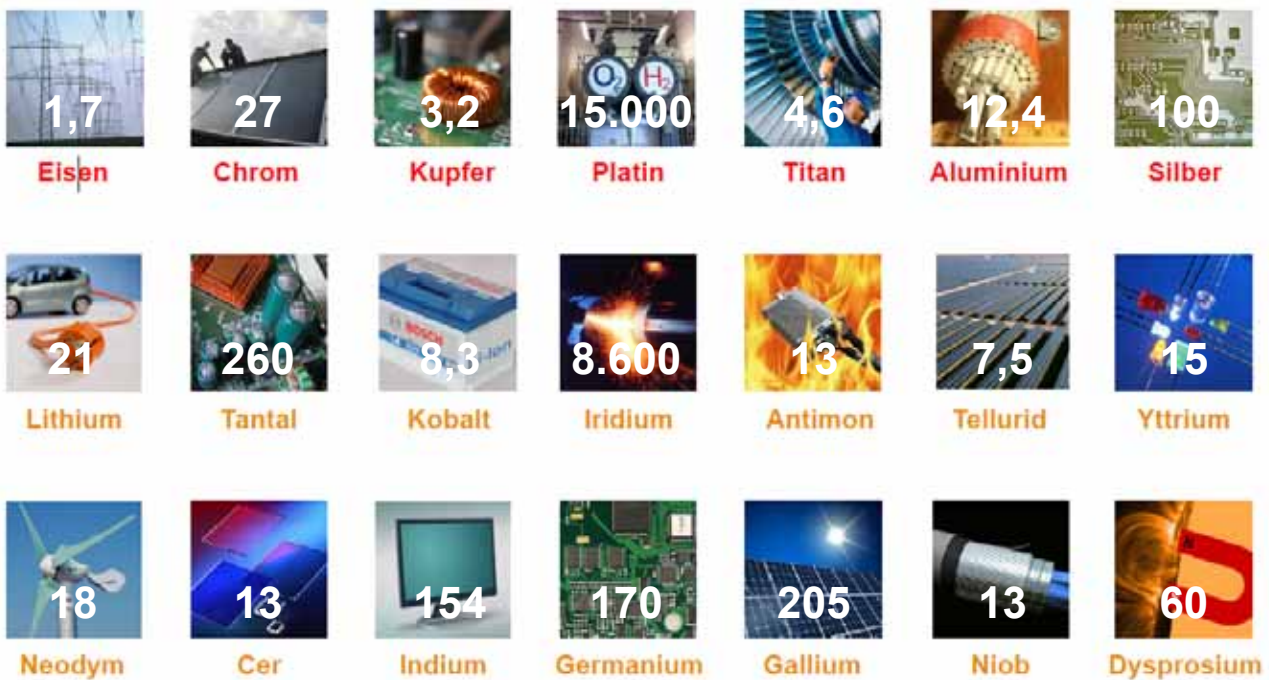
1,7
Eisen

27
Chrom

3,2
Kupfer

$O_2$ $H_2$
15.000
Platin

4,6
Titan

12,4
Aluminium

100
Silber

21
Lithium

260
Tantal

BOSCH
8,3
Kobalt

8.600
Iridium

13
Antimon

7,5
Tellurid

15
Yttrium

18
Neodym

13
Cer

154
Indium

170
Germanium

205
Gallium

13
Niob

60
Dysprosium